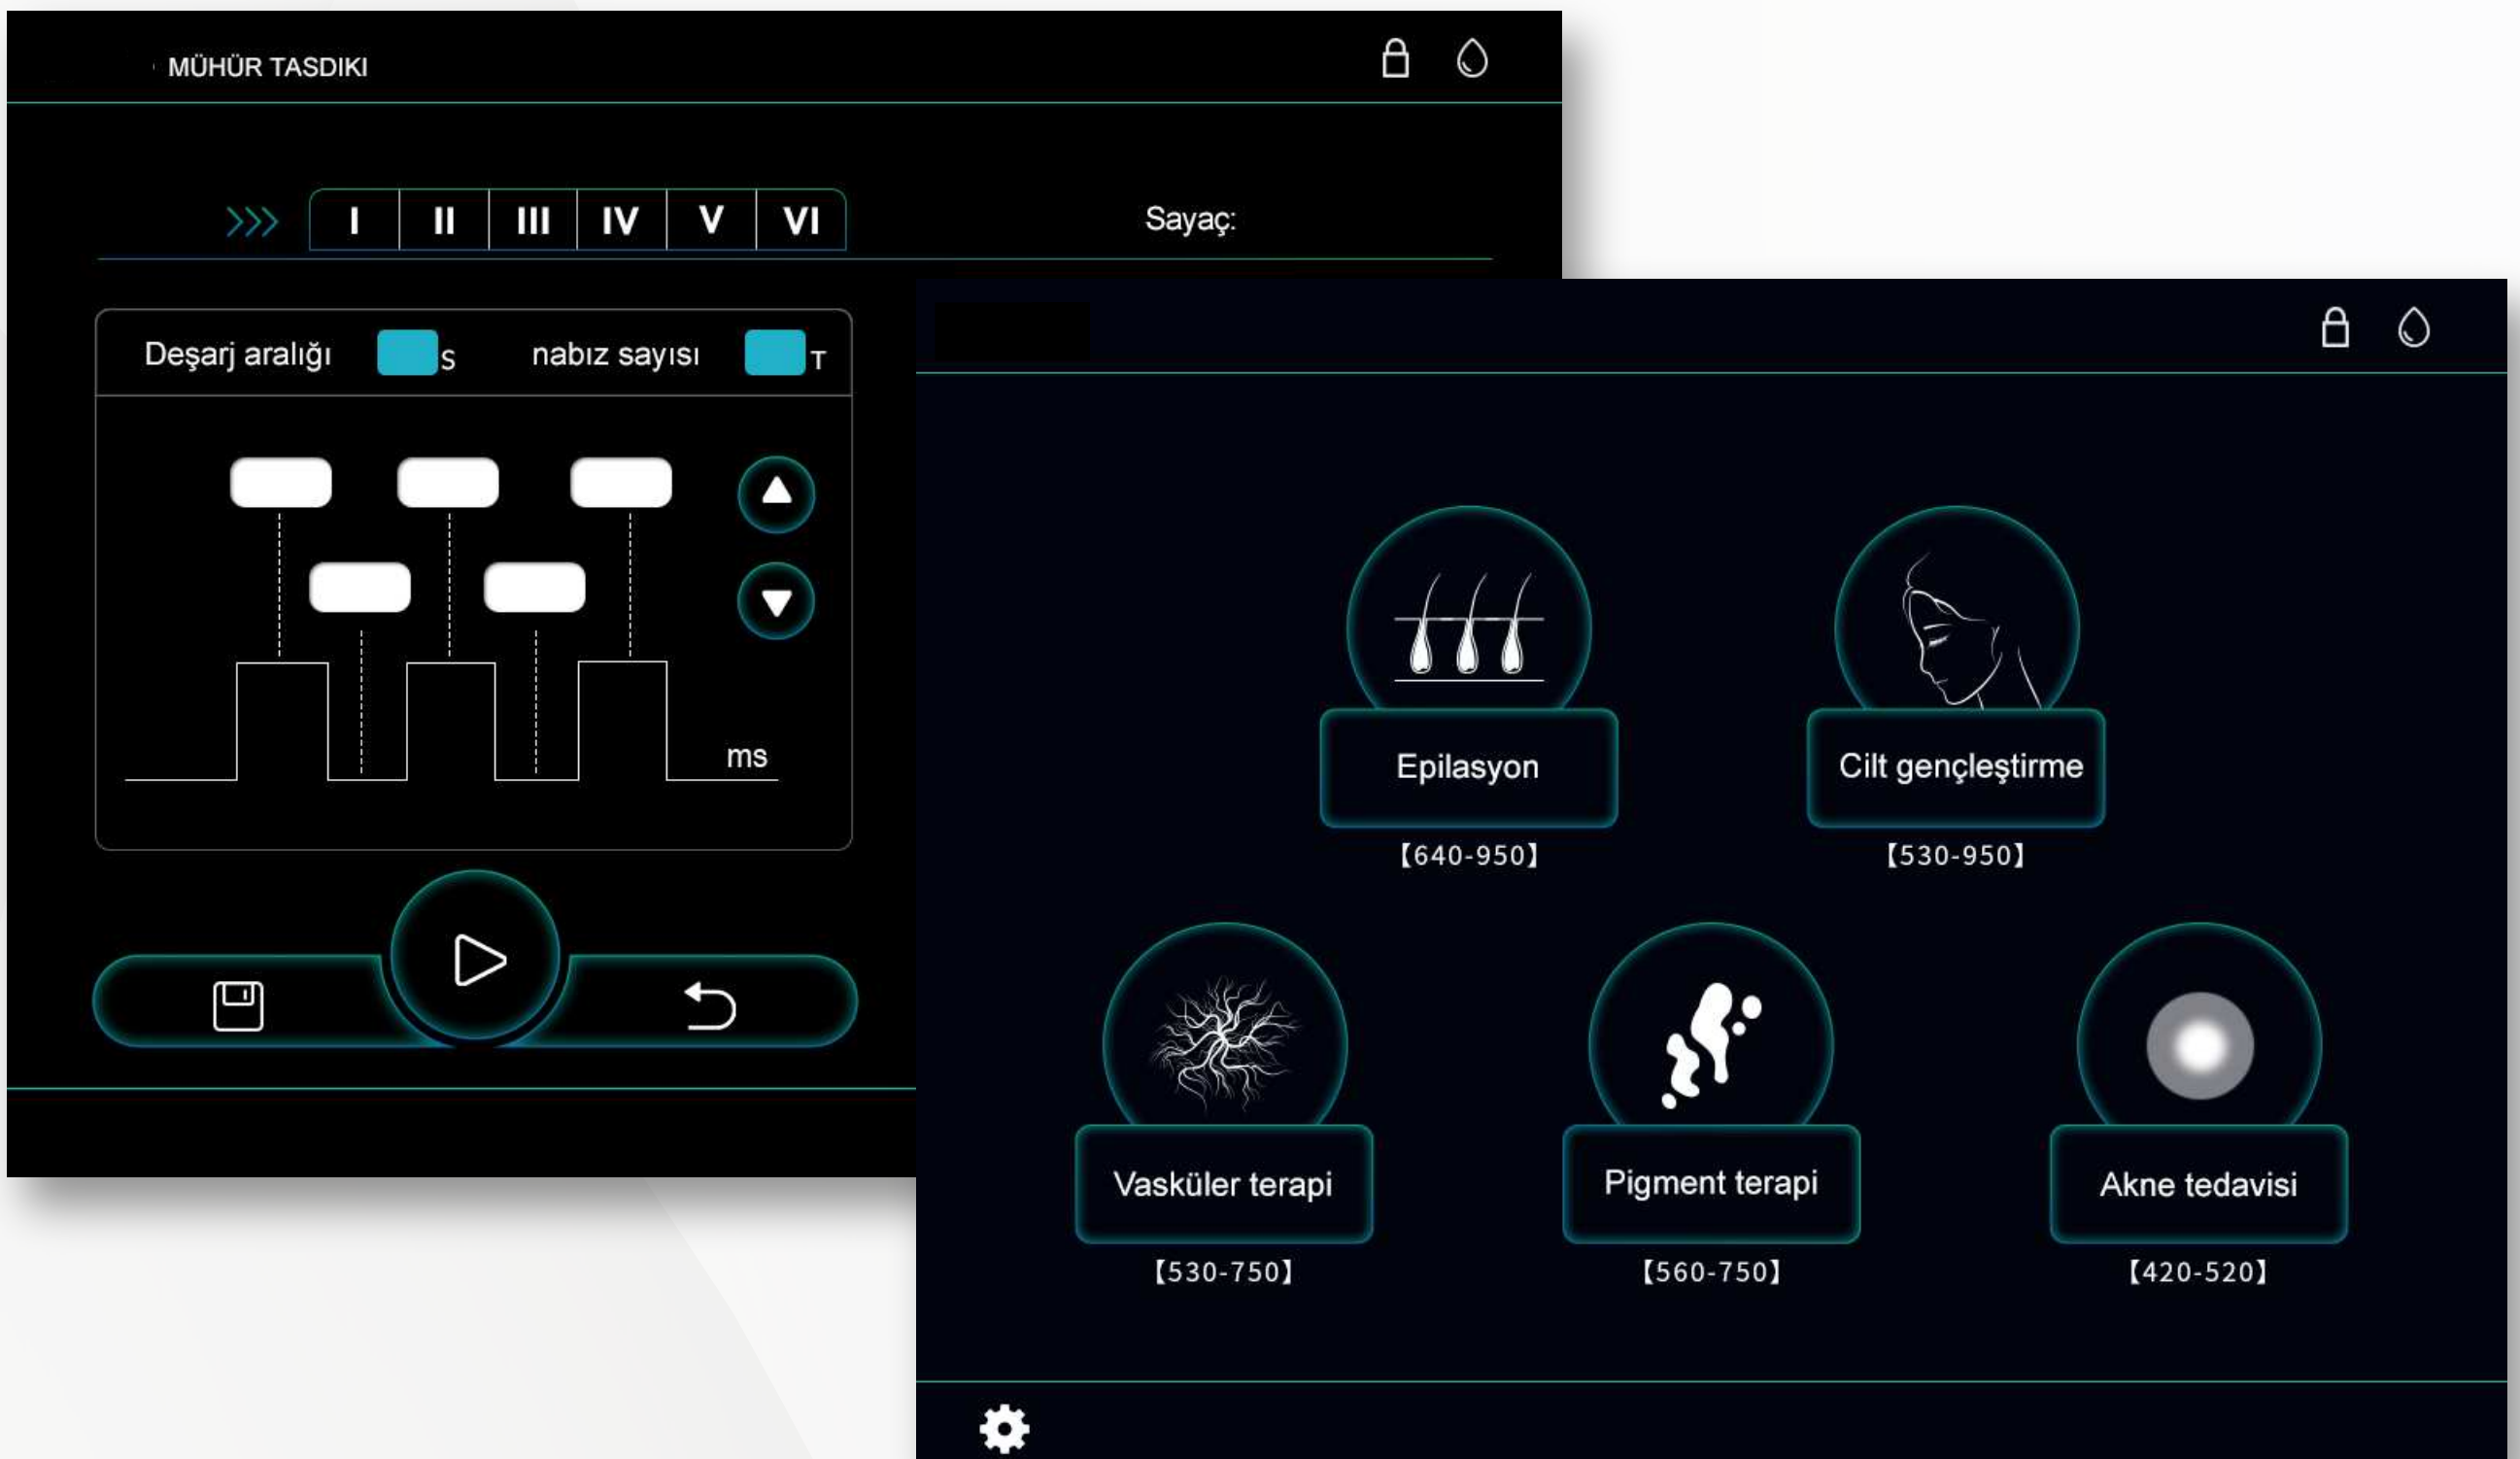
MÜHÜR TASDIKI

I II III IV V VI

Sayaç:

Deşarj aralığı S nabız sayısı T

ms

Epilasyon
【640-950】

Cilt gençleştirme
【530-950】

Vasküler terapi
【530-750】

Pigment terapi
【560-750】

Akne tedavisi
【420-520】